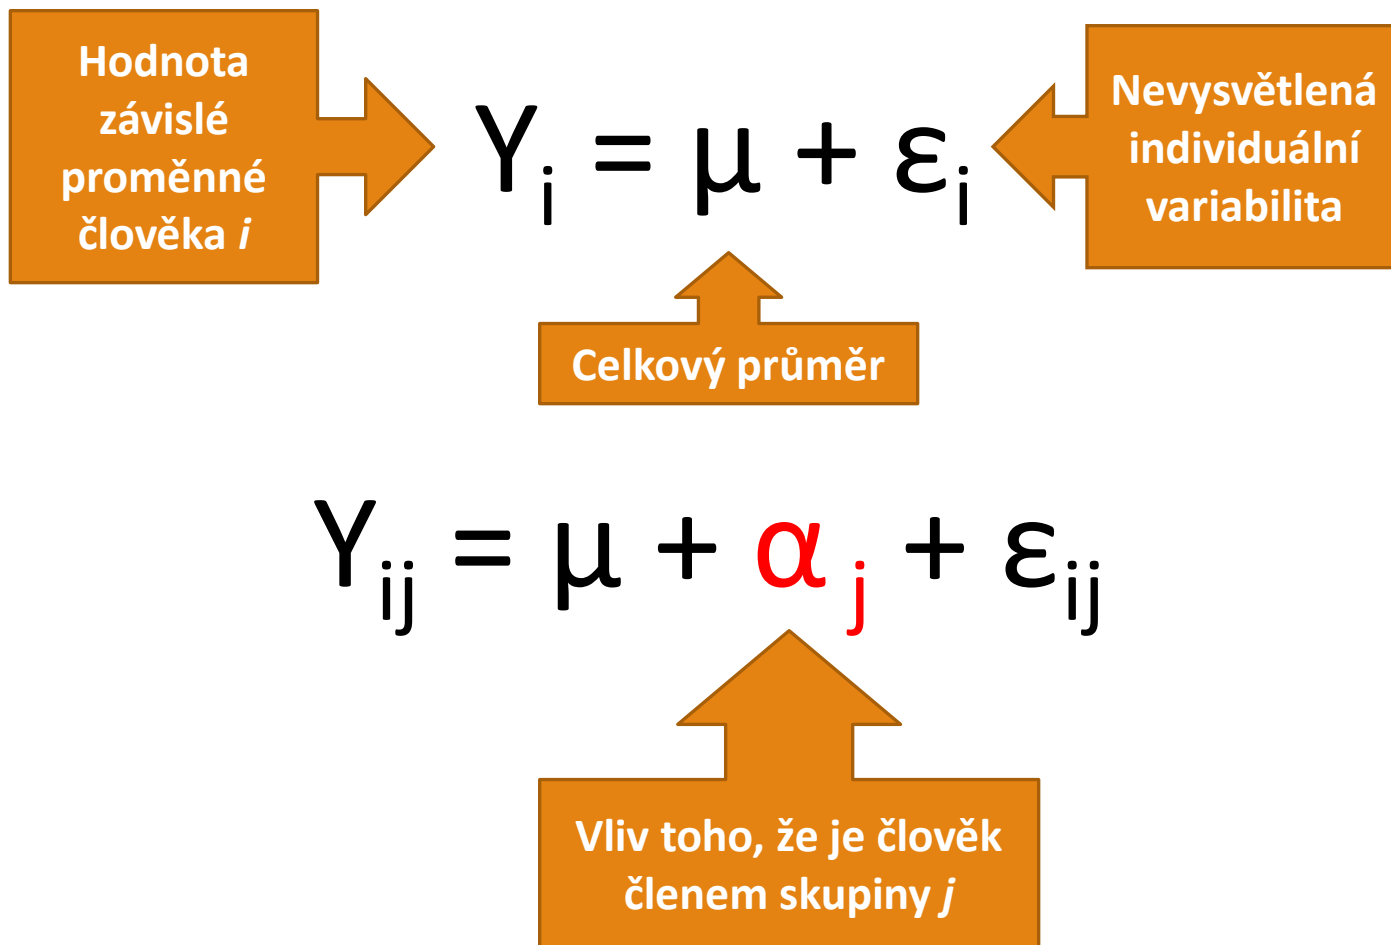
Hodnota závislé proměnné člověka *i*

$Y_i = \mu + \varepsilon_i$

Nevysvětlená individuální variabilita

Celkový průměr

$Y_{ij} = \mu + \alpha_j + \varepsilon_{ij}$

Vliv toho, že je člověk členem skupiny *j*